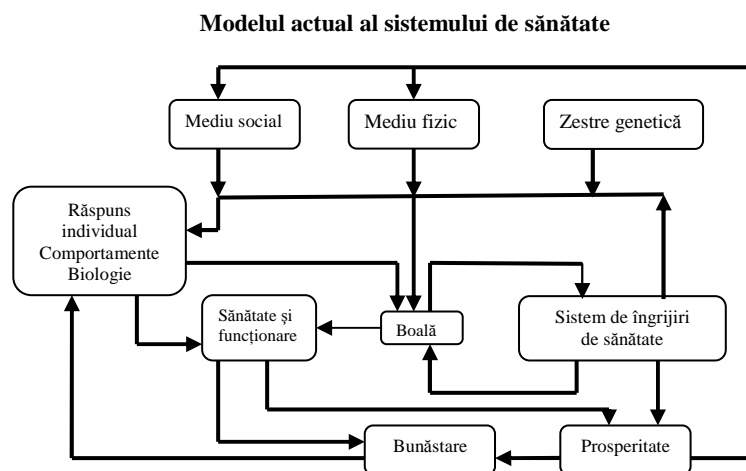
Modelul actual al sistemului de sănătate

Mediu social

Mediu fizic

Zestre genetică

Răspuns individual Comportamente Biologie

Sănătate şi funcţionare

Boală

Sistem de îngrijiri de sănătate

Bunăstare

Prosperitate